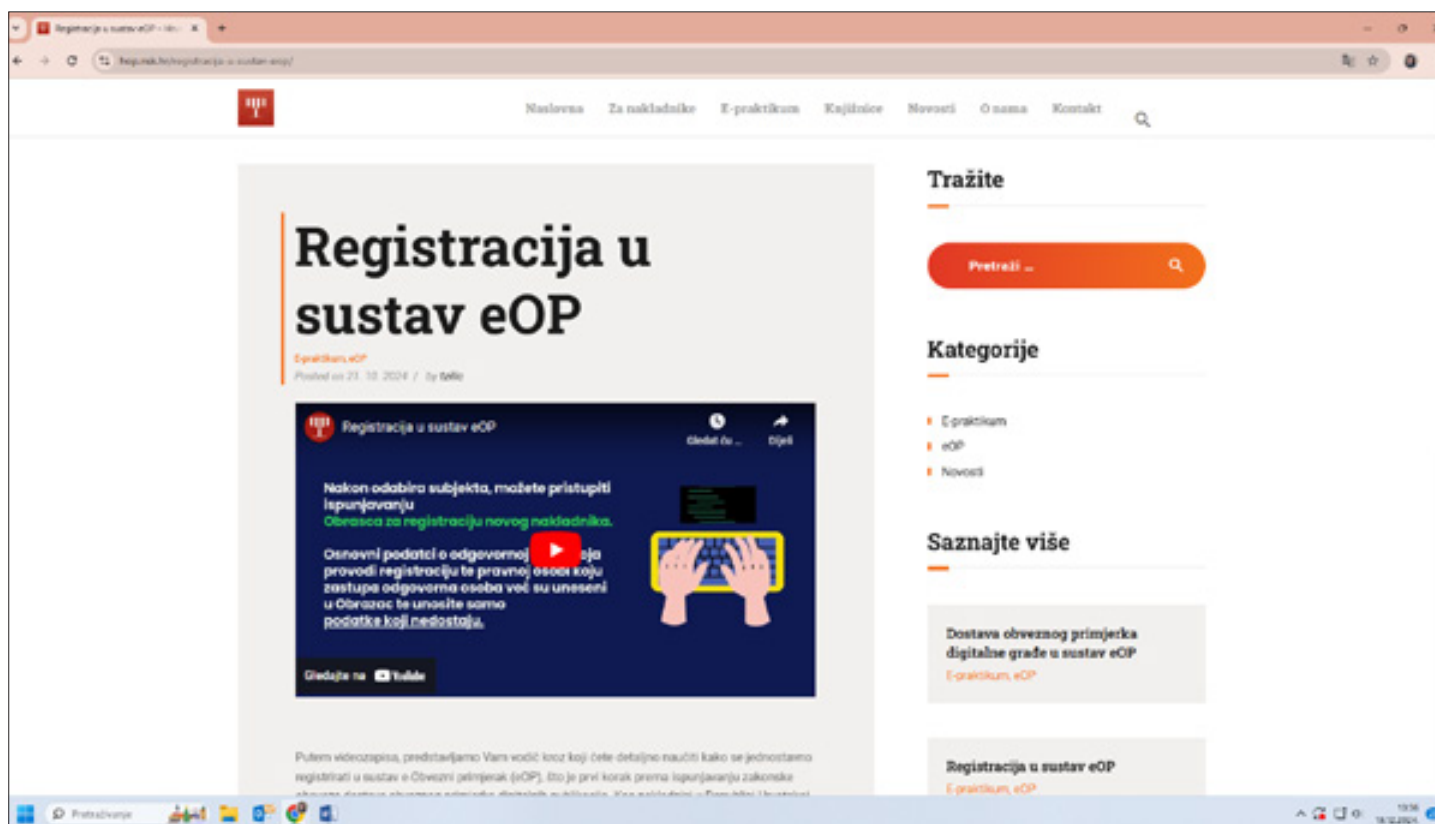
Registracija u sustav eOP - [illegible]

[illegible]/registracija-u-sustav-eop/

Naslovna Za nakladnike E-praktikum Knjižnice Novosti O nama Kontakt

Registracija u sustav eOP

E-praktikum, eOP
Posted on 21. 10. 2024 / by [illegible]

Registracija u sustav eOP
Gledat ću ... Dijeli

Nakon odabira subjekta, možete pristupiti ispunjavanju
Obrasca za registraciju novog nakladnika.

Osnovni podatci o odgovornoj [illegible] koja provodi registraciju te pravnoj osobi koju zastupa odgovorna osoba već su uneseni u Obrazac te unosite samo podatke koji nedostaju.

Gledajte na YouTube

Putem videozapisa, predstavljamo Vam vodič kroz koji ćete detaljno naučiti kako se jednostavno registrirati u sustav e Obvezni primjerak (eOP). Što je prvi korak prema ispunjavanju zakonske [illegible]

Tražite

Pretraži ...

Kategorije

E-praktikum
eOP
Novosti

Saznajte više

Dostava obveznog primjerka digitalne građe u sustav eOP
E-praktikum, eOP

Registracija u sustav eOP
E-praktikum, eOP

Pretraživanje

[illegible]